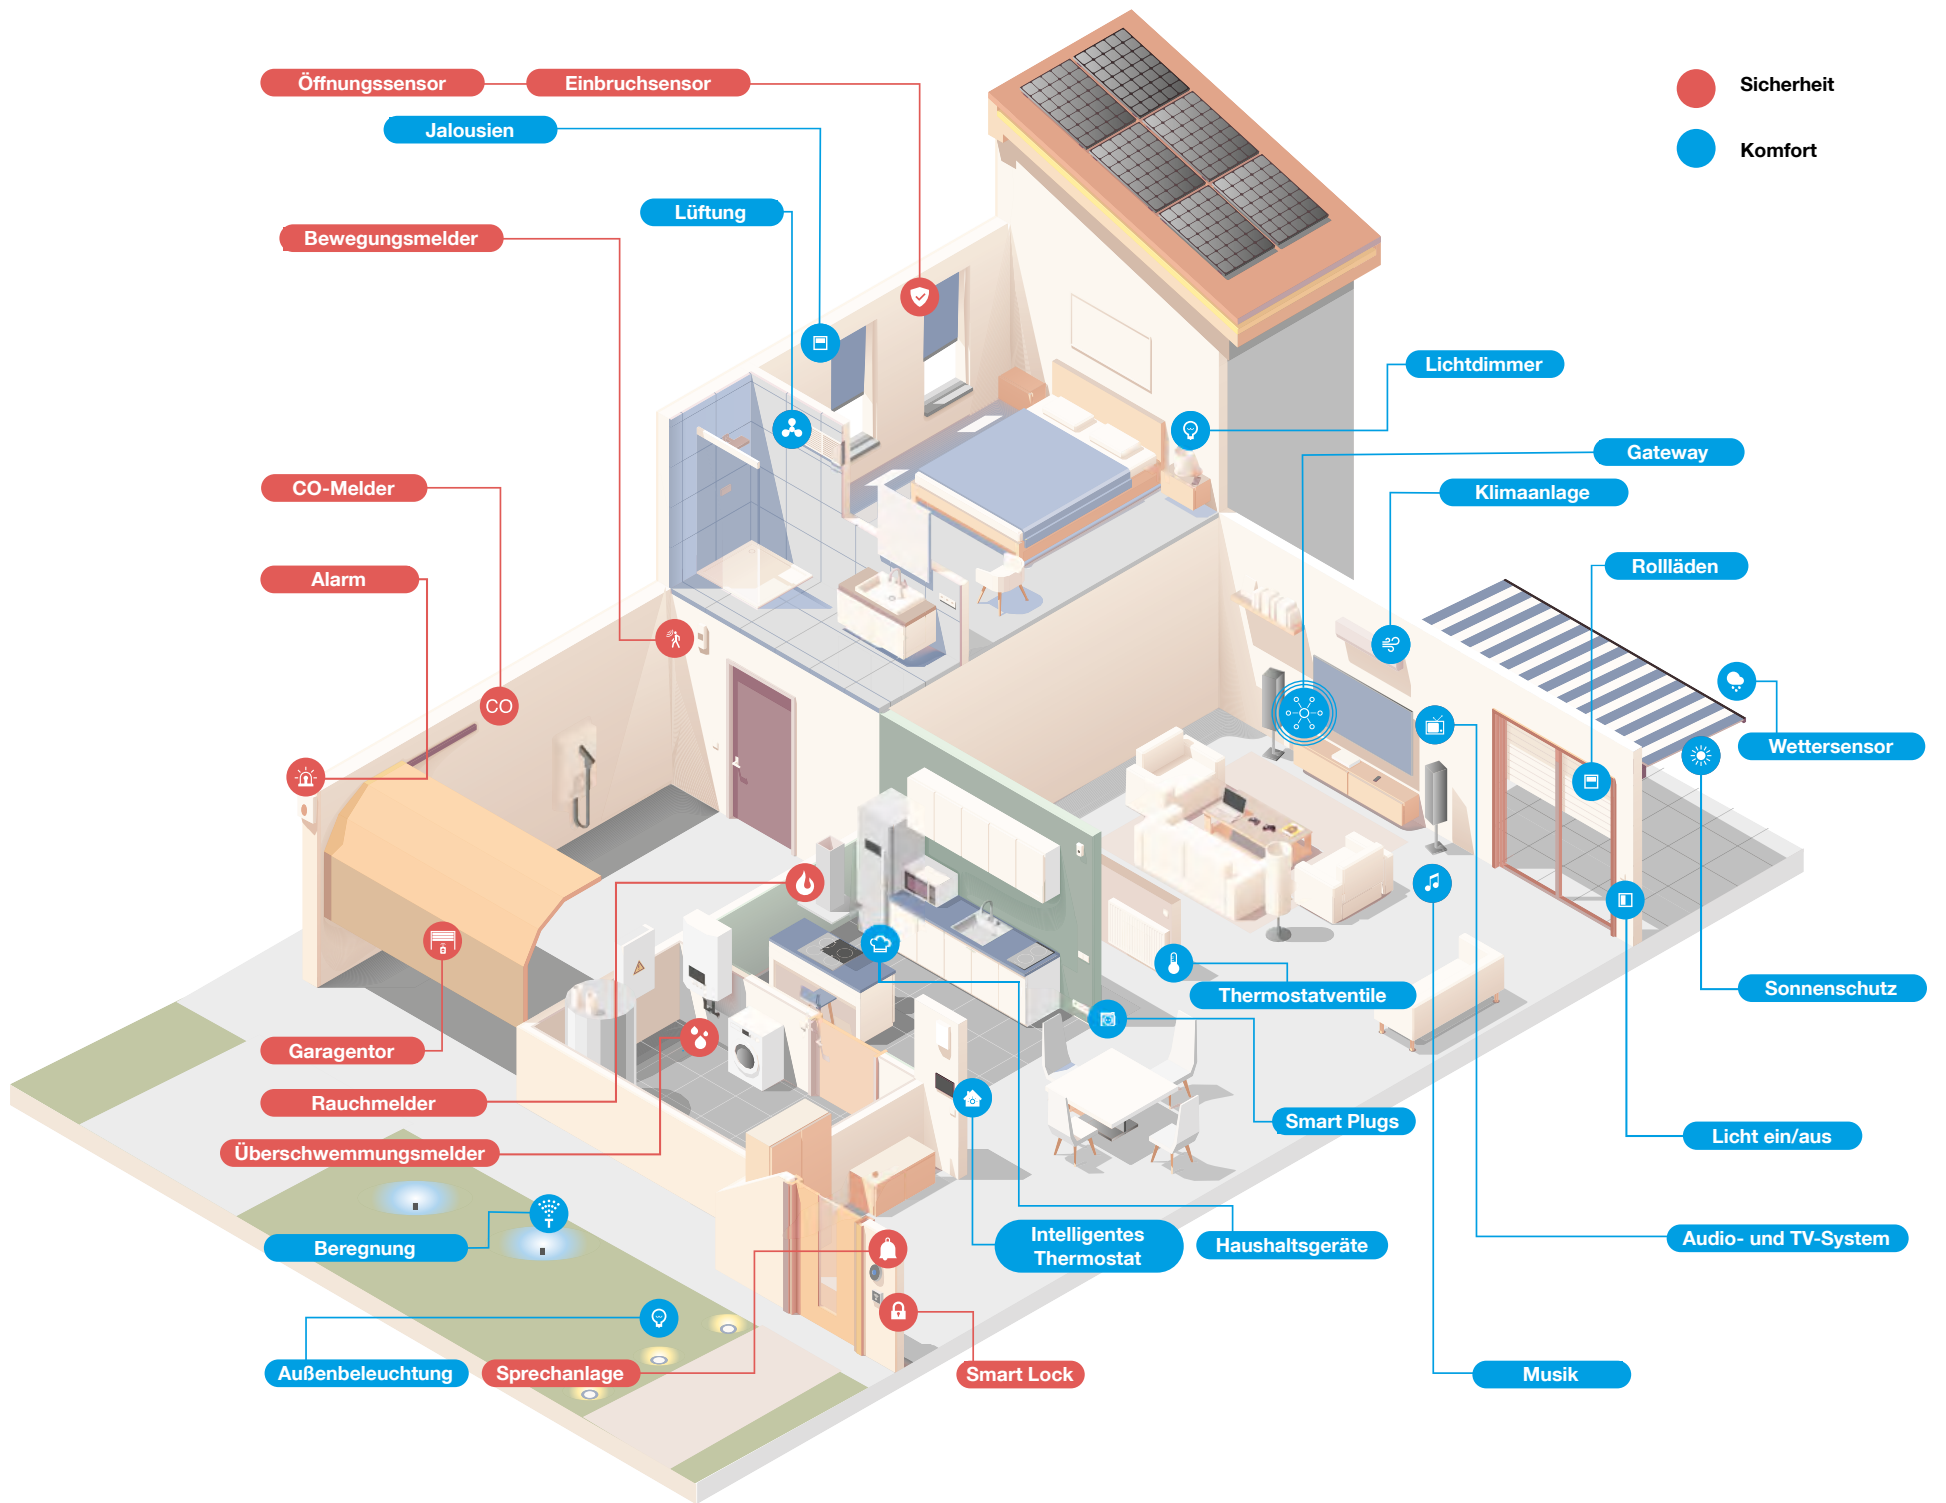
Sicherheit

Komfort

Öffnungssensor

Einbruchsensor

Jalousien

Lüftung

Bewegungsmelder

Lichtdimmer

Gateway

Klimaanlage

Rollläden

CO-Melder

Alarm

CO

Wettersensor

Thermostatventile

Sonnenschutz

Garagentor

Rauchmelder

Smart Plugs

Überschwemmungsmelder

Licht ein/aus

Beregnung

Intelligentes Thermostat

Haushaltsgeräte

Audio- und TV-System

Außenbeleuchtung

Sprechanlage

Smart Lock

Musik